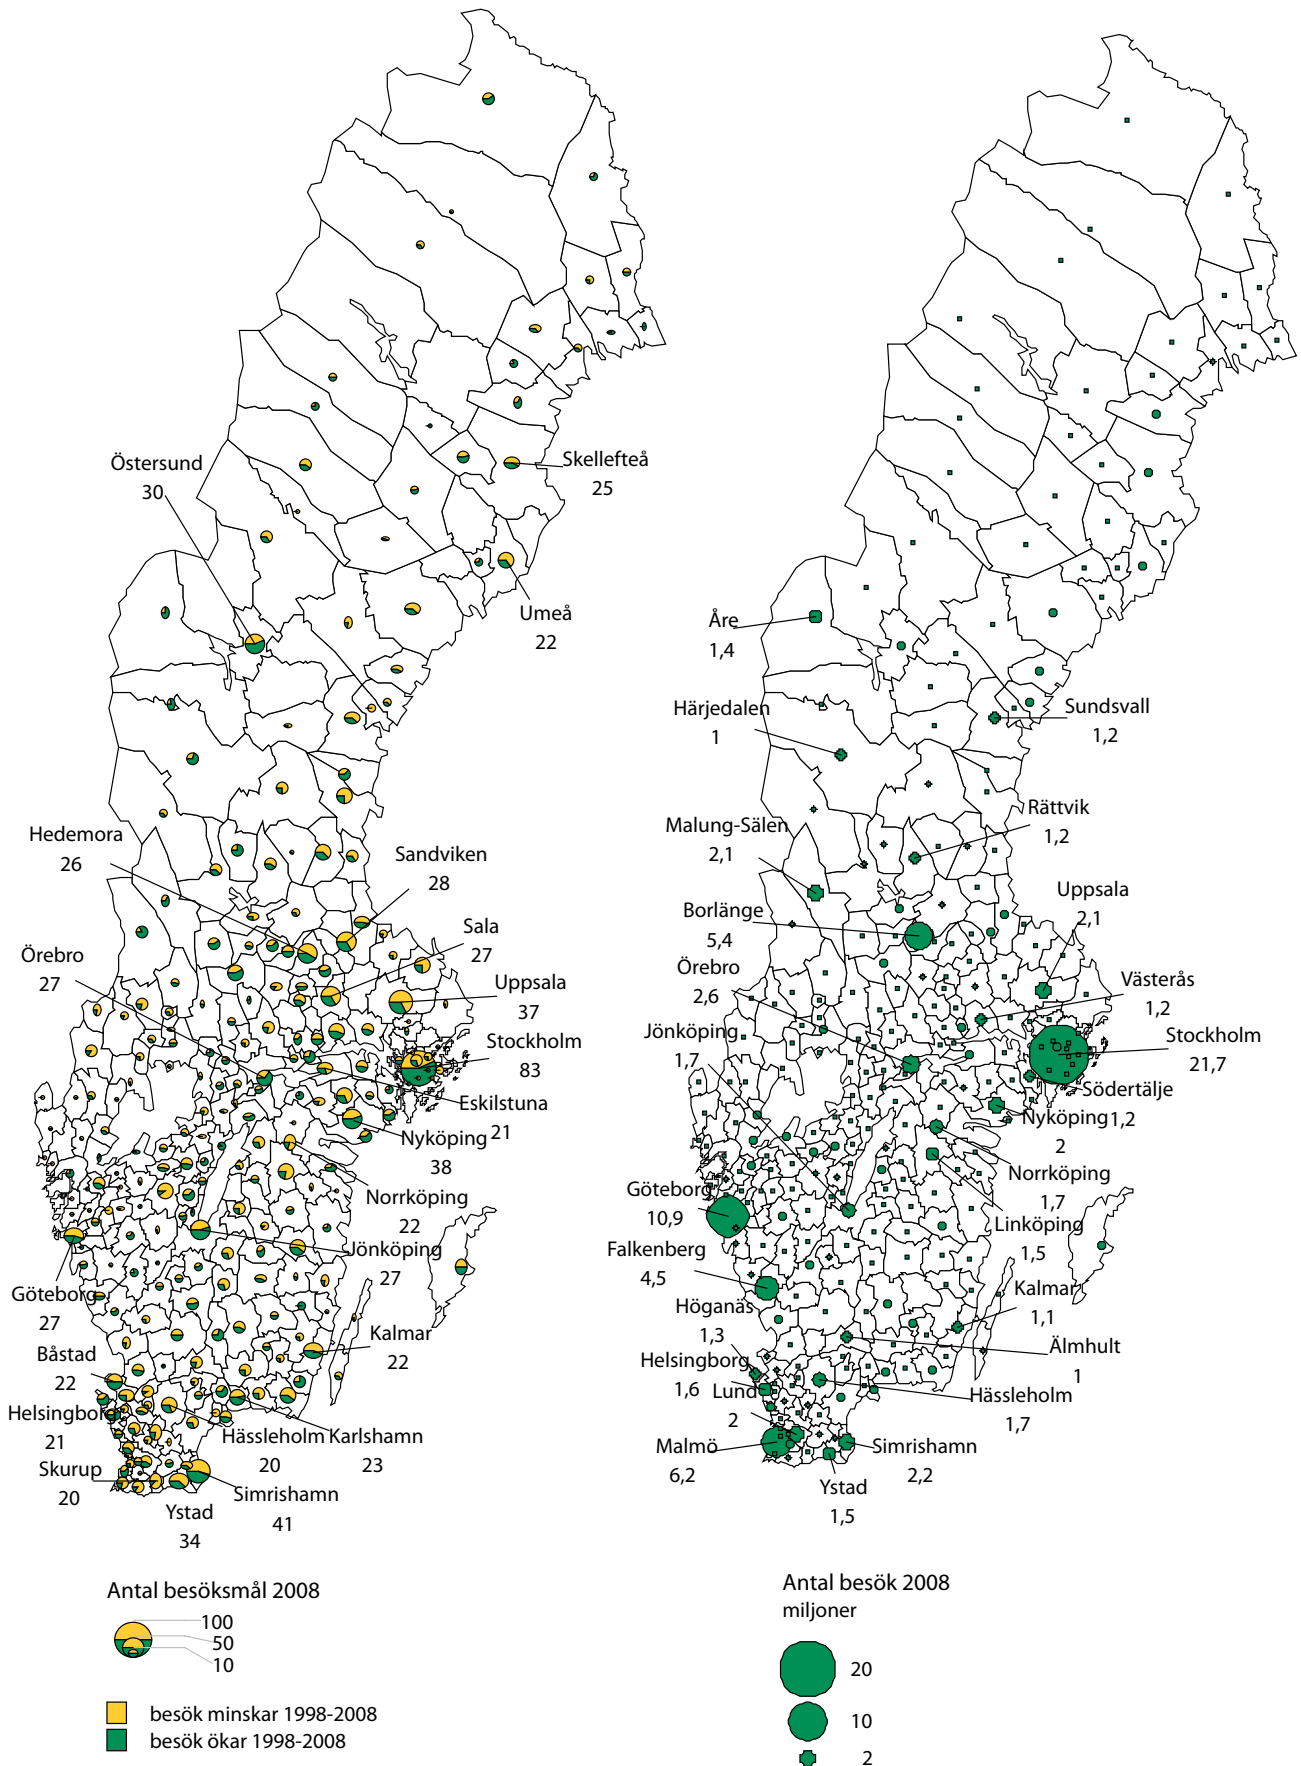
Östersund
30

Skellefteå
25

Umeå
22

Hedemora
26

Sandviken
28

Sala
27

Örebro
27

Uppsala
37

Stockholm
83

Eskilstuna
21

Nyköping
38

Norrköping
22

Jönköping
27

Göteborg
27

Kalmar
22

Båstad
22

Helsingborg
21

Hässleholm
20

Karlshamn
23

Skurup
20

Simrishamn
41

Ystad
34

Antal besöksmål 2008
100
50
10

besök minskar 1998-2008
besök ökar 1998-2008

Åre
1,4

Härjedalen
1

Sundsvall
1,2

Malung-Sälen
2,1

Rättvik
1,2

Uppsala
2,1

Borlänge
5,4

Örebro
2,6

Västerås
1,2

Jönköping
1,7

Stockholm
21,7

Södertälje

Nyköping
2

1,2

Norrköping
1,7

Göteborg
10,9

Linköping
1,5

Falkenberg
4,5

Höganäs
1,3

Kalmar
1,1

Älmhult
1

Helsingborg
1,6

Lund
2

Hässleholm
1,7

Malmö
6,2

Simrishamn
2,2

Ystad
1,5

Antal besök 2008
miljoner
20
10
2